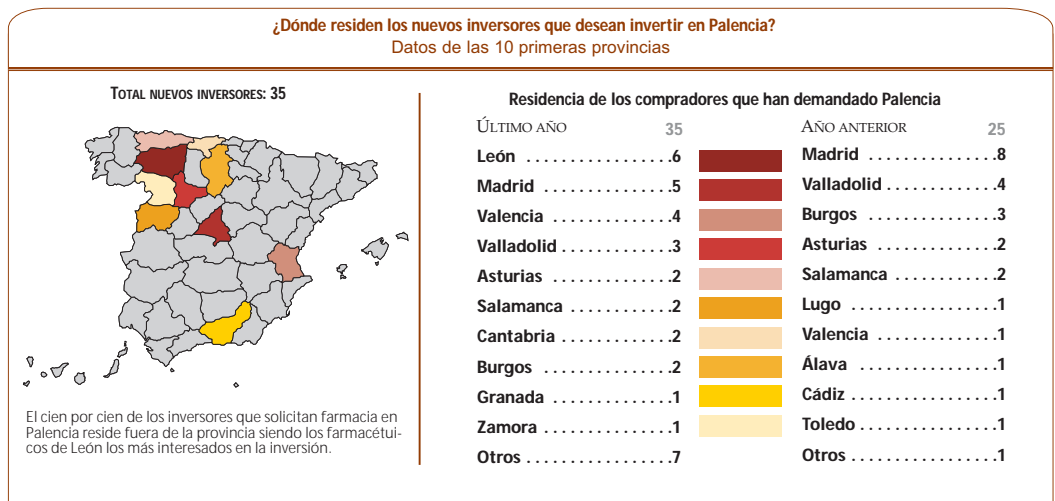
¿Dónde residen los nuevos inversores que desean invertir en Palencia?
Datos de las 10 primeras provincias

TOTAL NUEVOS INVERSORES: 35

El cien por cien de los inversores que solicitan farmacia en Palencia reside fuera de la provincia siendo los farmacéuticos de León los más interesados en la inversión.

Residencia de los compradores que han demandado Palencia

| ÚLTIMO AÑO | 35 | AÑO ANTERIOR | 25 |
|---|---|---|---|
| León | 6 | Madrid | 8 |
| Madrid | 5 | Valladolid | 4 |
| Valencia | 4 | Burgos | 3 |
| Valladolid | 3 | Asturias | 2 |
| Asturias | 2 | Salamanca | 2 |
| Salamanca | 2 | Lugo | 1 |
| Cantabria | 2 | Valencia | 1 |
| Burgos | 2 | Álava | 1 |
| Granada | 1 | Cádiz | 1 |
| Zamora | 1 | Toledo | 1 |
| Otros | 7 | Otros | 1 |